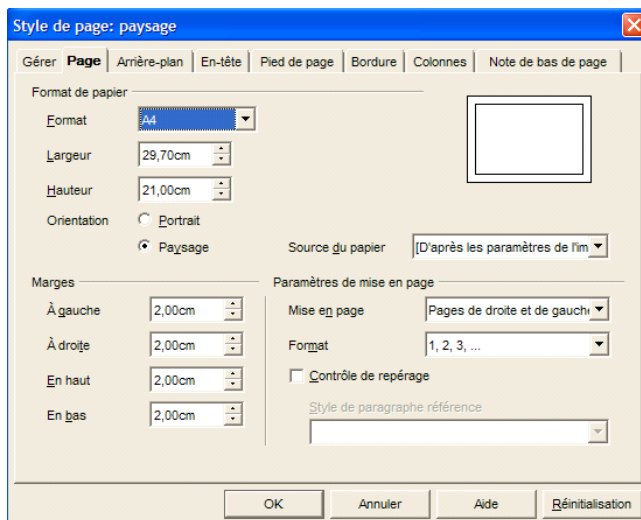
Style de page: paysage

Gérer Page Arrière-plan En-tête Pied de page Bordure Colonnes Note de bas de page

Format de papier

Format A4

Largeur 29,70cm

Hauteur 21,00cm

Orientation Portrait

Paysage

Source du papier [D'après les paramètres de l'im

Marges

À gauche 2,00cm

À droite 2,00cm

En haut 2,00cm

En bas 2,00cm

Paramètres de mise en page

Mise en page Pages de droite et de gauche

Format 1, 2, 3, ...

Contrôle de repérage

Style de paragraphe référence

OK Annuler Aide Réinitialisation